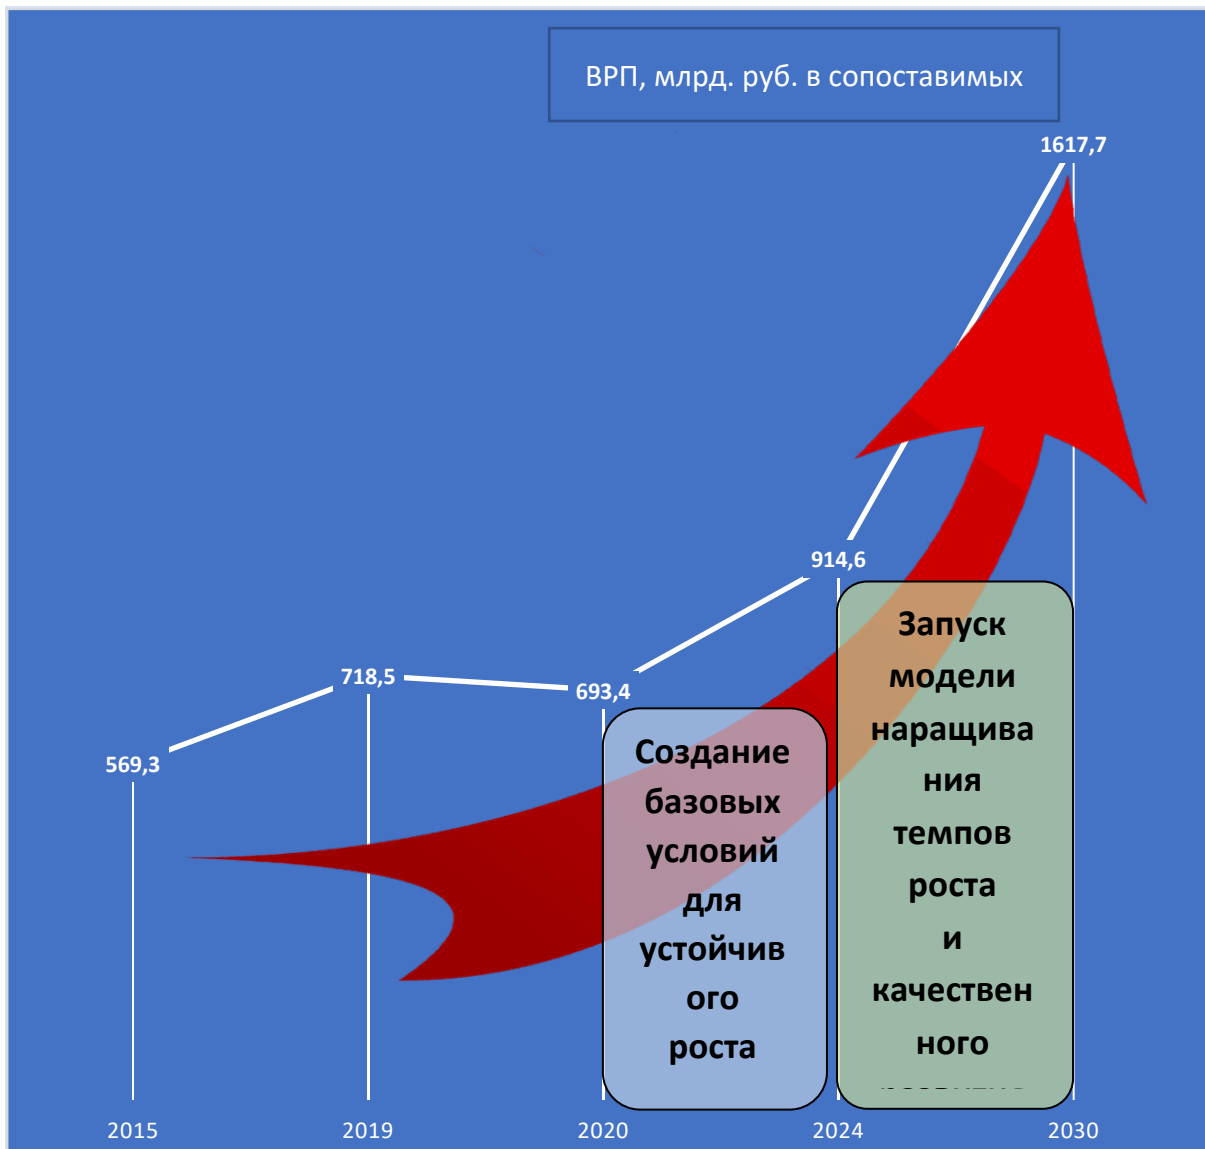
ВРП, млрд. руб. в сопоставимых

1617,7

914,6

718,5

693,4

569,3

Создание базовых условий для устойчивого роста

Запуск модели наращивания темпов роста и качественного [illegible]

2015

2019

2020

2024

2030